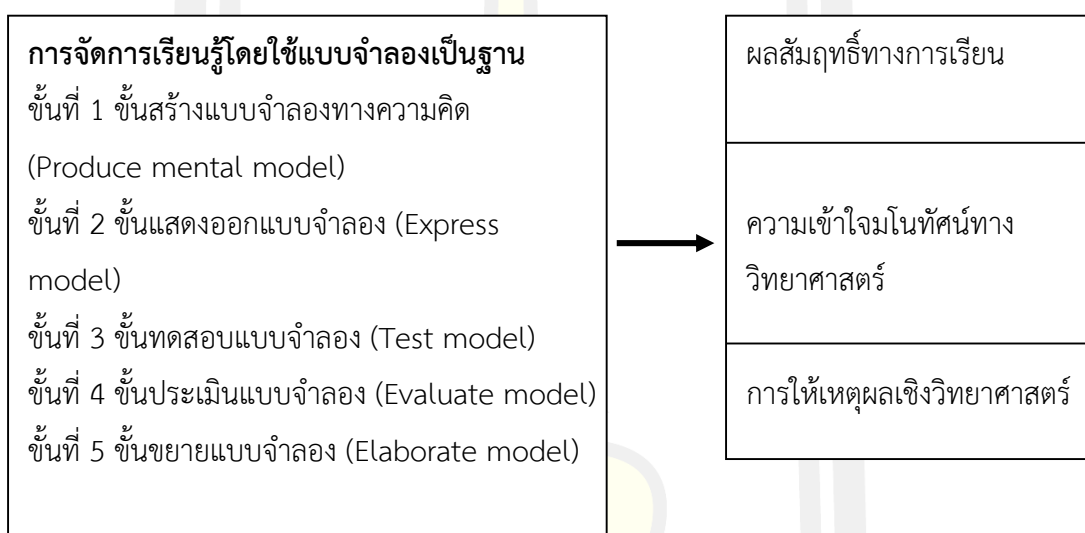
**การจัดการเรียนรู้โดยใช้แบบจำลองเป็นฐาน**
ขั้นที่ 1 ขั้นสร้างแบบจำลองทางความคิด (Produce mental model)
ขั้นที่ 2 ขั้นแสดงออกแบบจำลอง (Express model)
ขั้นที่ 3 ขั้นทดสอบแบบจำลอง (Test model)
ขั้นที่ 4 ขั้นประเมินแบบจำลอง (Evaluate model)
ขั้นที่ 5 ขั้นขยายแบบจำลอง (Elaborate model)

ผลสัมฤทธิ์ทางการเรียน

ความเข้าใจมโนทัศน์ทางวิทยาศาสตร์

การให้เหตุผลเชิงวิทยาศาสตร์